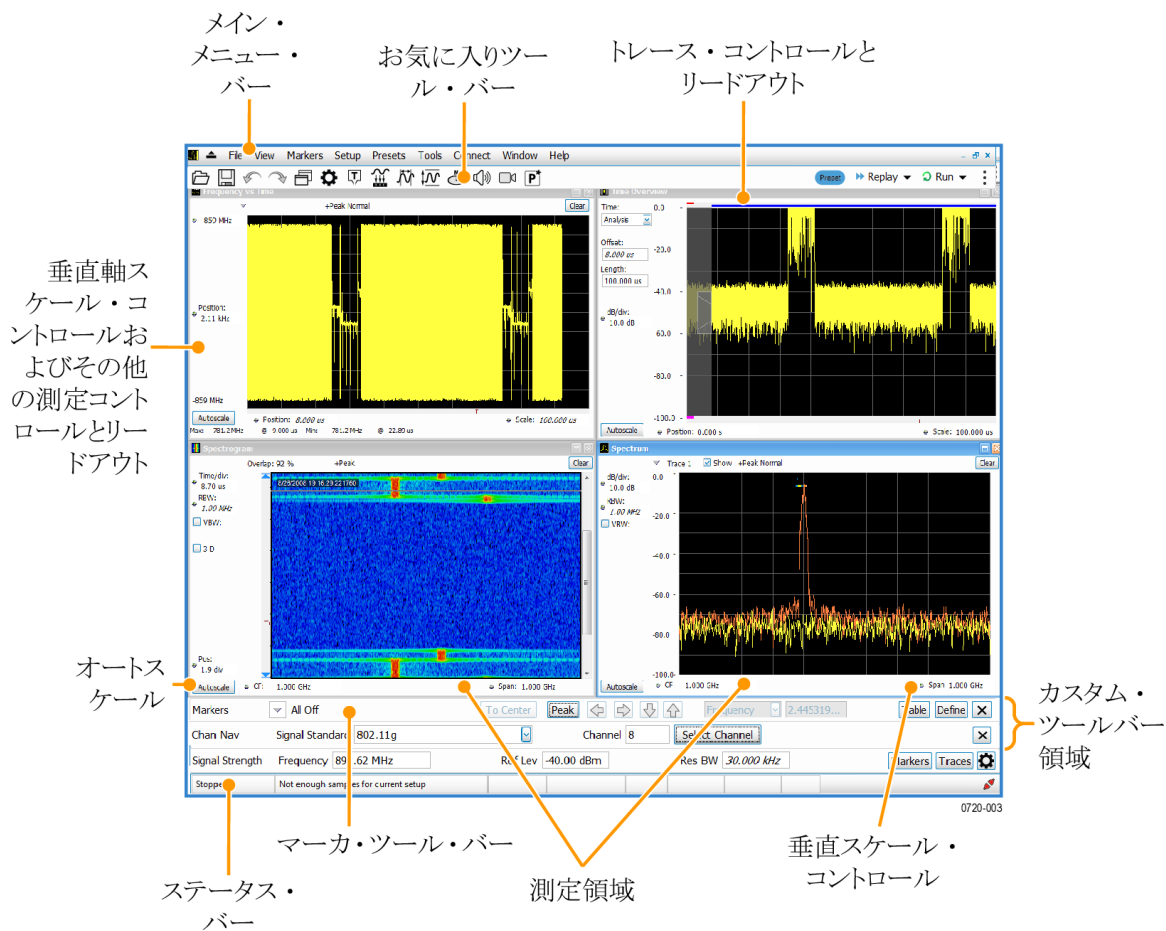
メイン・メニュー・バー

お気に入りツール・バー

トレース・コントロールとリードアウト

垂直軸スケール・コントロールおよびその他の測定コントロールとリードアウト

File View Markers Setup Presets Tools Connect Window Help

Preset Replay Run

Frequency vs Time

+Peak Normal Clear

850 MHz

Position: 2.11 kHz

-850 MHz

Autoscale

Position: 8.000 us

Scale: 160.000 us

Max: 781.2MHz @ 9.000 us Min: 781.2 MHz @ 22.80 us

Time Overview

Time: Analysis

Offset: 8.000 us

Length: 100.000 us

dB/div: 10.0 dB

0.0

-20.0

-40.0

-60.0

-80.0

-100.0

Autoscale

Position: 0.000 s

Scale: 100.000 us

Spectrogram

Overlap: 92 % +Peak Clear

Time/div: 8.70 us

RBW: 1.00 MHz

VBW:

3 D

Pos: 1.9 div

Autoscale

CF: 1.000 GHz

Span: 1.000 GHz

Spectrum

Trace 1 Show +Peak Normal Clear

dB/div: 10.0 dB

RBW: 1.00 MHz

VBW:

0.0

-20.0

-40.0

-60.0

-80.0

-100.0

Autoscale

CF: 1.000 GHz

Span: 1.000 GHz

オートスケール

Markers All Off To Center Peak Frequency 2.445319... Table Define

Chan Nav Signal Standard 802.11g Channel 8 Select Channel

Signal Strength Frequency 89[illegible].62 MHz Ref Lev -40.00 dBm Res BW 30.000 kHz Markers Traces

Stopped Not enough samples for current setup

カスタム・ツールバー領域

0720-003

マーカ・ツール・バー

垂直スケール・コントロール

測定領域

ステータス・バー